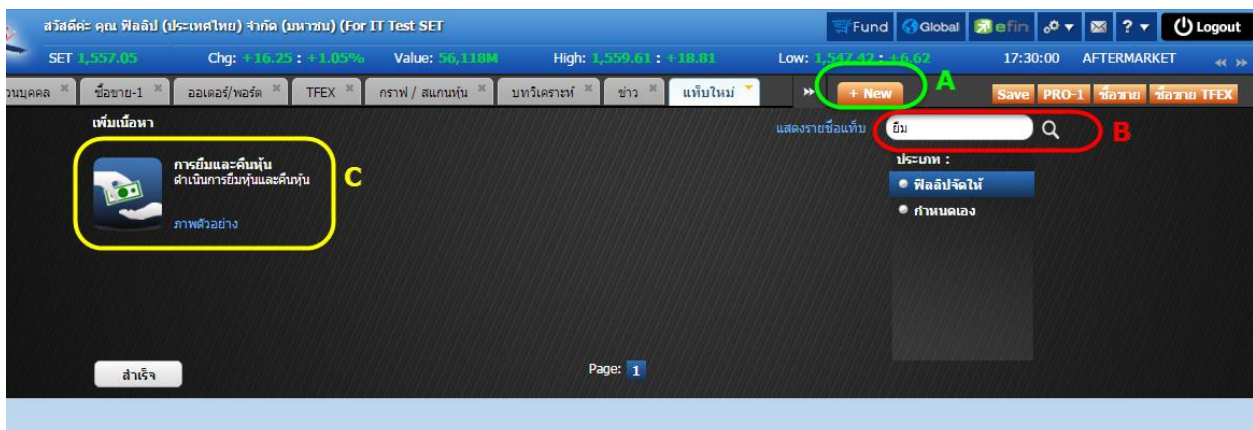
สวัสดีค่ะ คุณ ฟิลลิป (ประเทศไทย) จำกัด (มหาชน) (For IT Test SET

Fund Global efin ? Logout

SET 1,557.05 Chg: +16.25 : +1.05% Value: 56,118M High: 1,559.61 : +18.81 Low: 1,547.42 : +6.62 17:30:00 AFTERMARKET

วนบุคคล ซื้อขาย-1 ออเดอร์/พอร์ต TFEX กราฟ / สแกนหุ้น บทวิเคราะห์ ข่าว แท็บใหม่ + New A Save PRO-1 ซื้อขาย ซื้อขาย TFEX

เพิ่มเนื้อหา

การยืมและคืนหุ้น
ดำเนินการยืมหุ้นและคืนหุ้น

ภาพตัวอย่าง

C

แสดงรายชื่อแท็บ ยืม B

ประเภท :
ฟิลลิปจัดให้
กำหนดเอง

สำเร็จ

Page: 1